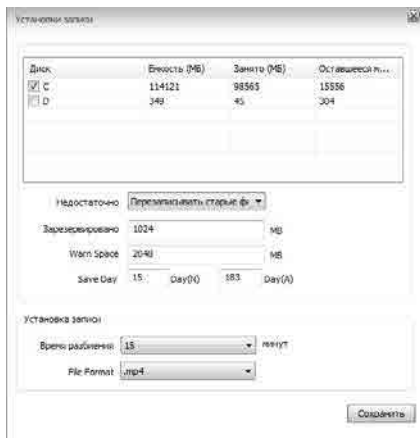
Установки записи

| Диск | Емкость (MБ) | Занято (MБ) | Оставшееся м... |
|---|---|---|---|
| ☑ C | 114121 | 98565 | 15556 |
| ☐ D | 349 | 45 | 304 |

Недостаточно [Перезаписывать старые ф ▾]

Зарезервировано 1024 MB

Warn Space 2048 MB

Save Day 15 Day(N) 183 Day(A)

Установка записи

Время разбиения 15 ▾ минут

File Format .mp4 ▾

Сохранить